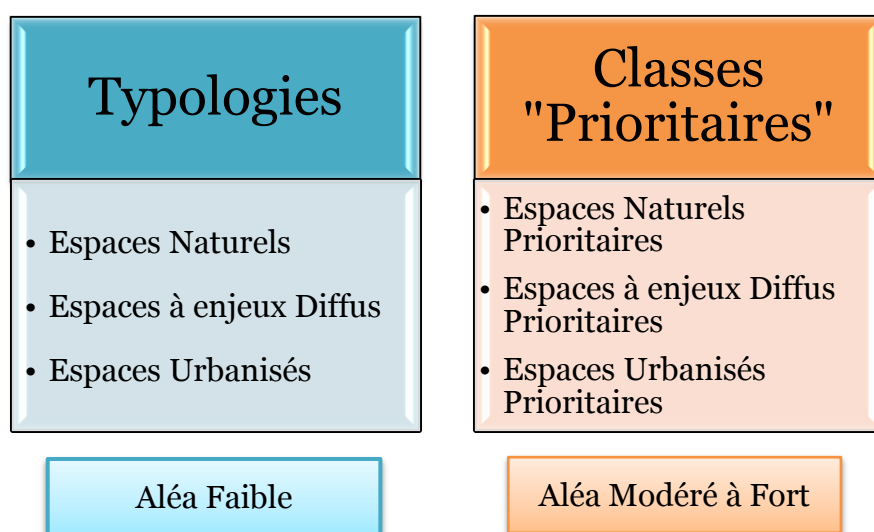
Typologies

- Espaces Naturels
- Espaces à enjeux Diffus
- Espaces Urbanisés

Classes "Prioritaires"

- Espaces Naturels Prioritaires
- Espaces à enjeux Diffus Prioritaires
- Espaces Urbanisés Prioritaires

Aléa Faible

Aléa Modéré à Fort